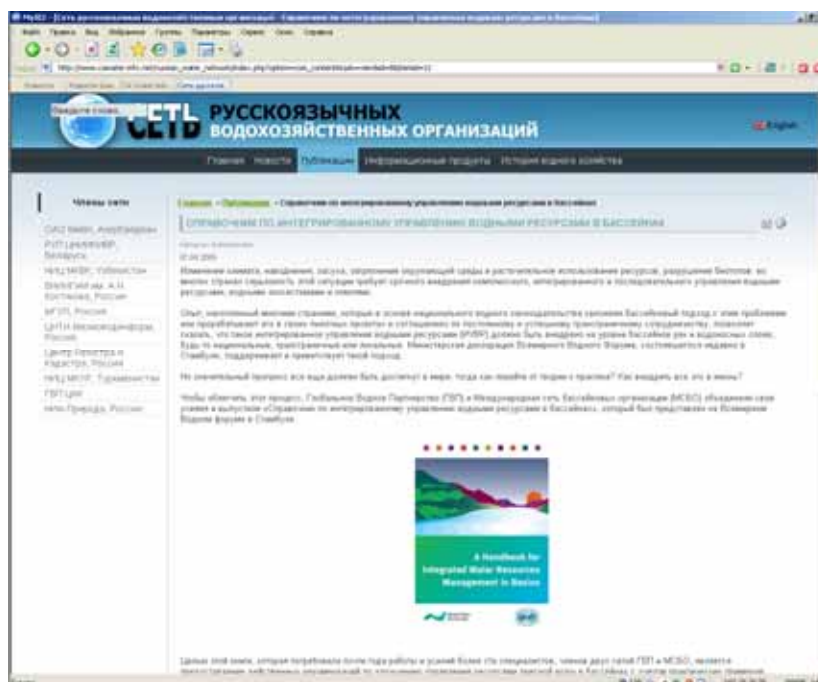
СЕТЬ РУССКОЯЗЫЧНЫХ ВОДОХОЗЯЙСТВЕННЫХ ОРГАНИЗАЦИЙ

English

Главная Новости Публикации Информационные продукты История водного хозяйства

Члены сети

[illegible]

Главная » Публикации » Справочник по интегрированному управлению водными ресурсами в бассейнах

СПРАВОЧНИК ПО ИНТЕГРИРОВАННОМУ УПРАВЛЕНИЮ ВОДНЫМИ РЕСУРСАМИ В БАССЕЙНАХ

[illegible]

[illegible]

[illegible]

Но значительный прогресс все еще должен быть достигнут в мире, тогда как перейти от теории к практике? Как внедрить все это в жизнь?

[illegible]

A Handbook for Integrated Water Resources Management in Basins

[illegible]